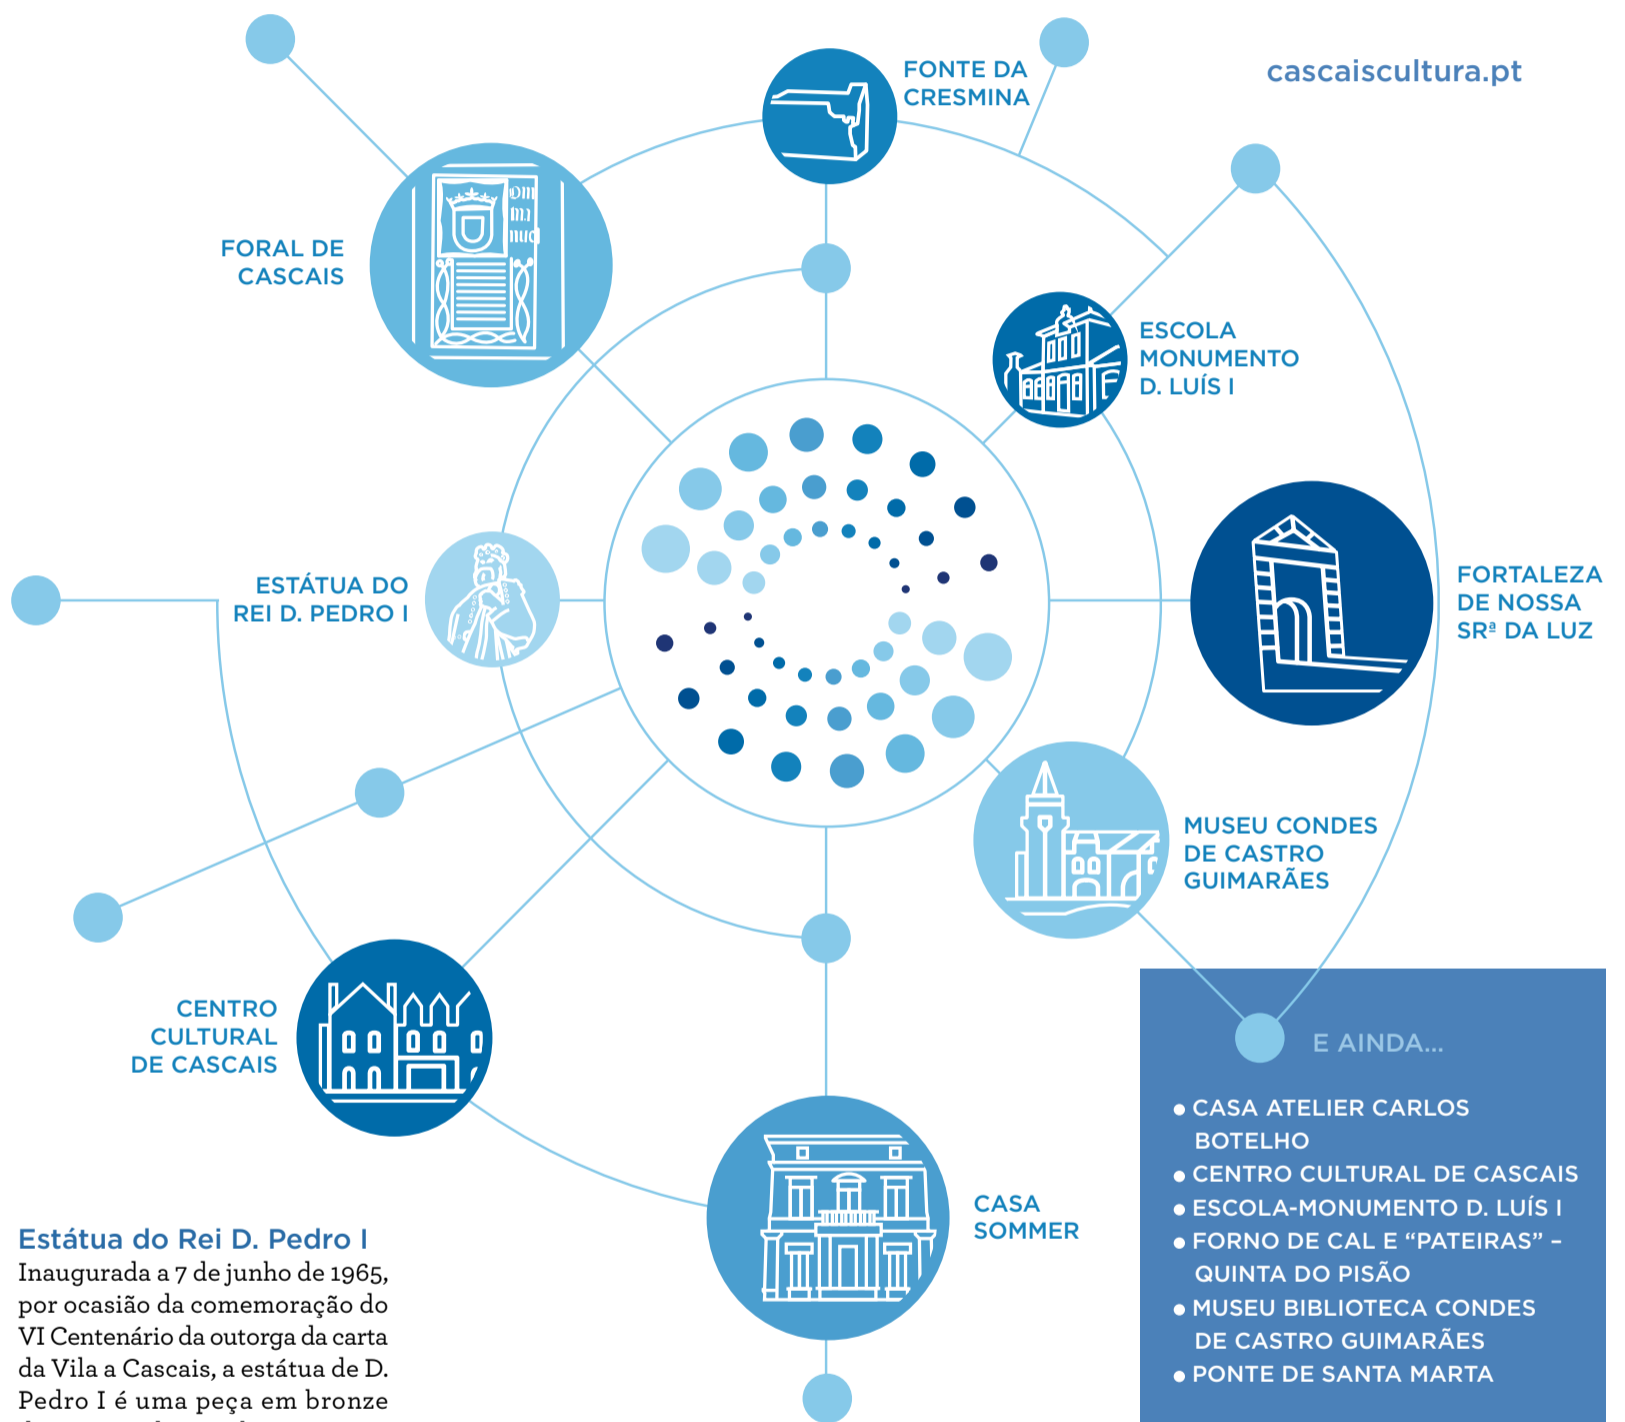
cascaiscultura.pt

FONTE DA CRESMINA

FORAL DE CASCAIS

ESCOLA MONUMENTO D. LUÍS I

ESTÁTUA DO REI D. PEDRO I

FORTALEZA DE NOSSA SRª DA LUZ

MUSEU CONDES DE CASTRO GUIMARÃES

CENTRO CULTURAL DE CASCAIS

CASA SOMMER

E AINDA...

• CASA ATELIER CARLOS BOTELHO
• CENTRO CULTURAL DE CASCAIS
• ESCOLA-MONUMENTO D. LUÍS I
• FORNO DE CAL E "PATEIRAS" – QUINTA DO PISÃO
• MUSEU BIBLIOTECA CONDES DE CASTRO GUIMARÃES
• PONTE DE SANTA MARTA

Estátua do Rei D. Pedro I
Inaugurada a 7 de junho de 1965, por ocasião da comemoração do VI Centenário da outorga da carta da Vila a Cascais, a estátua de D. Pedro I é uma peça em bronze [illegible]